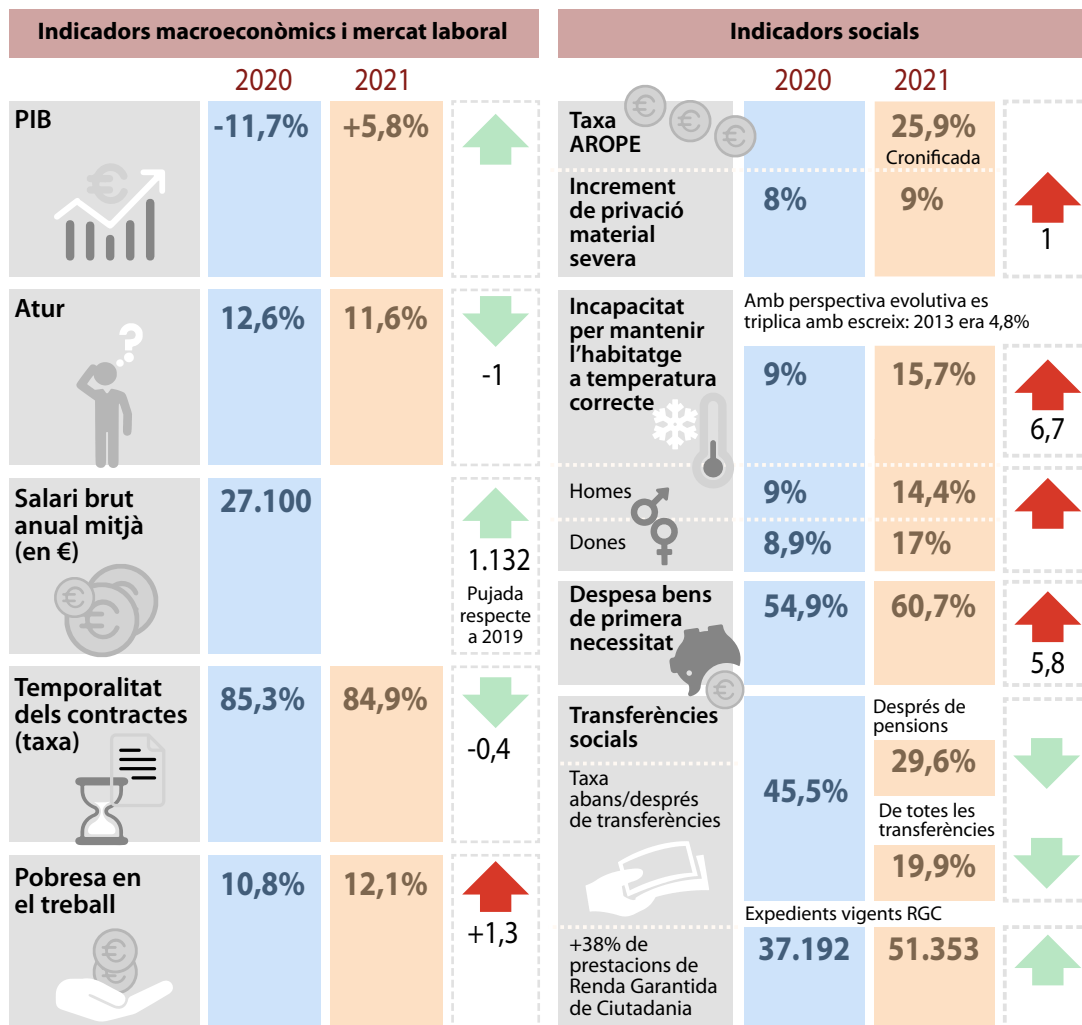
Indicadors macroeconòmics i mercat laboral

| | 2020 | 2021 | |
|---|---|---|---|
| PIB | -11,7% | +5,8% | |
| Atur | 12,6% | 11,6% | -1 |
| Salari brut anual mitjà (en €) | 27.100 | | 1.132 Pujada respecte a 2019 |
| Temporalitat dels contractes (taxa) | 85,3% | 84,9% | -0,4 |
| Pobresa en el treball | 10,8% | 12,1% | +1,3 |

Indicadors socials

| | 2020 | 2021 | |
|---|---|---|---|
| Taxa AROPE | | 25,9% Cronificada | |
| Increment de privació material severa | 8% | 9% | 1 |
| Incapacitat per mantenir l'habitatge a temperatura correcte | 9% | 15,7% | 6,7 |
| Homes | 9% | 14,4% | |
| Dones | 8,9% | 17% | |
| Despesa bens de primera necessitat | 54,9% | 60,7% | 5,8 |
| Transferències socials. Taxa abans/després de transferències | 45,5% | Després de pensions 29,6%; De totes les transferències 19,9% | |
| +38% de prestacions de Renda Garantida de Ciutadania | 37.192 | 51.353 | |

Amb perspectiva evolutiva es triplica amb escreix: 2013 era 4,8%

Expedients vigents RGC